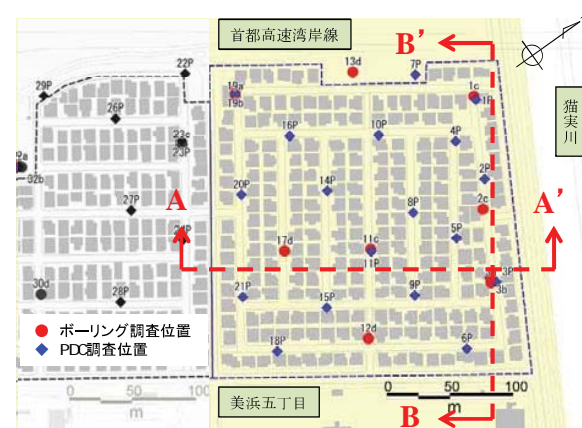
首都高速湾岸線

B'

猫実川

A

A'

13d
7P
29P
22P
19a
19b
1c
1P
26P
16P
10P
4P
23c
23P
32a
32b
20P
14P
2P
27P
8P
2c
24P
17d
11c
11P
5P
30d
28P
21P
15P
9P
3P
3b
12d
18P
6P

● ボーリング調査位置
◆ PDC調査位置

0 50 100
m

0 50 100
m

美浜五丁目

B